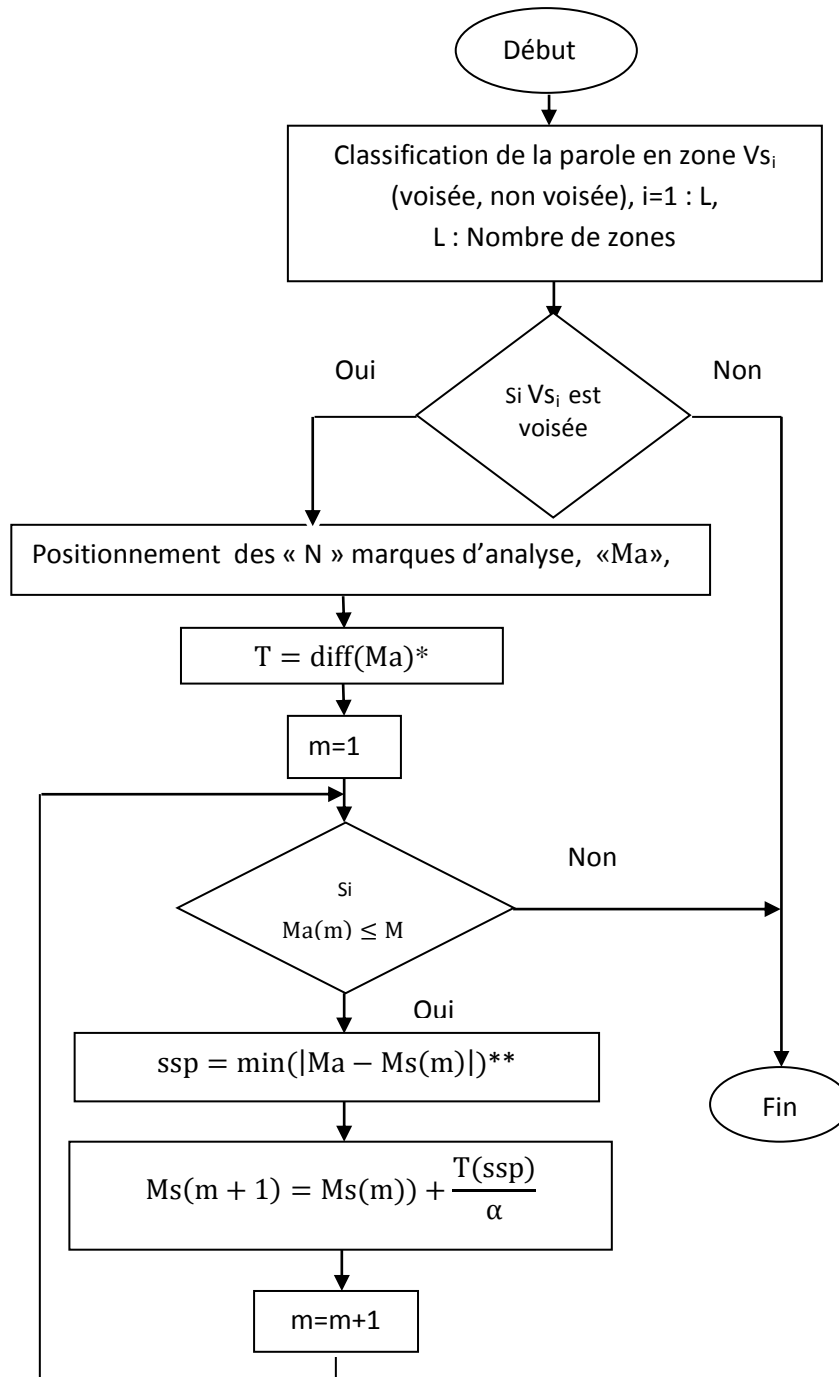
Début

Classification de la parole en zone $Vs_i$ (voisée, non voisée), i=1 : L, L : Nombre de zones

Oui

Si $Vs_i$ est voisée

Non

Positionnement des « N » marques d'analyse, «Ma»,

$T = diff(Ma)^*$

m=1

Non

Si $Ma(m) \leq M$

Oui

$ssp = min(|Ma - Ms(m)|)^{**}$

Fin

$Ms(m+1) = Ms(m)) + \frac{T(ssp)}{\alpha}$

m=m+1